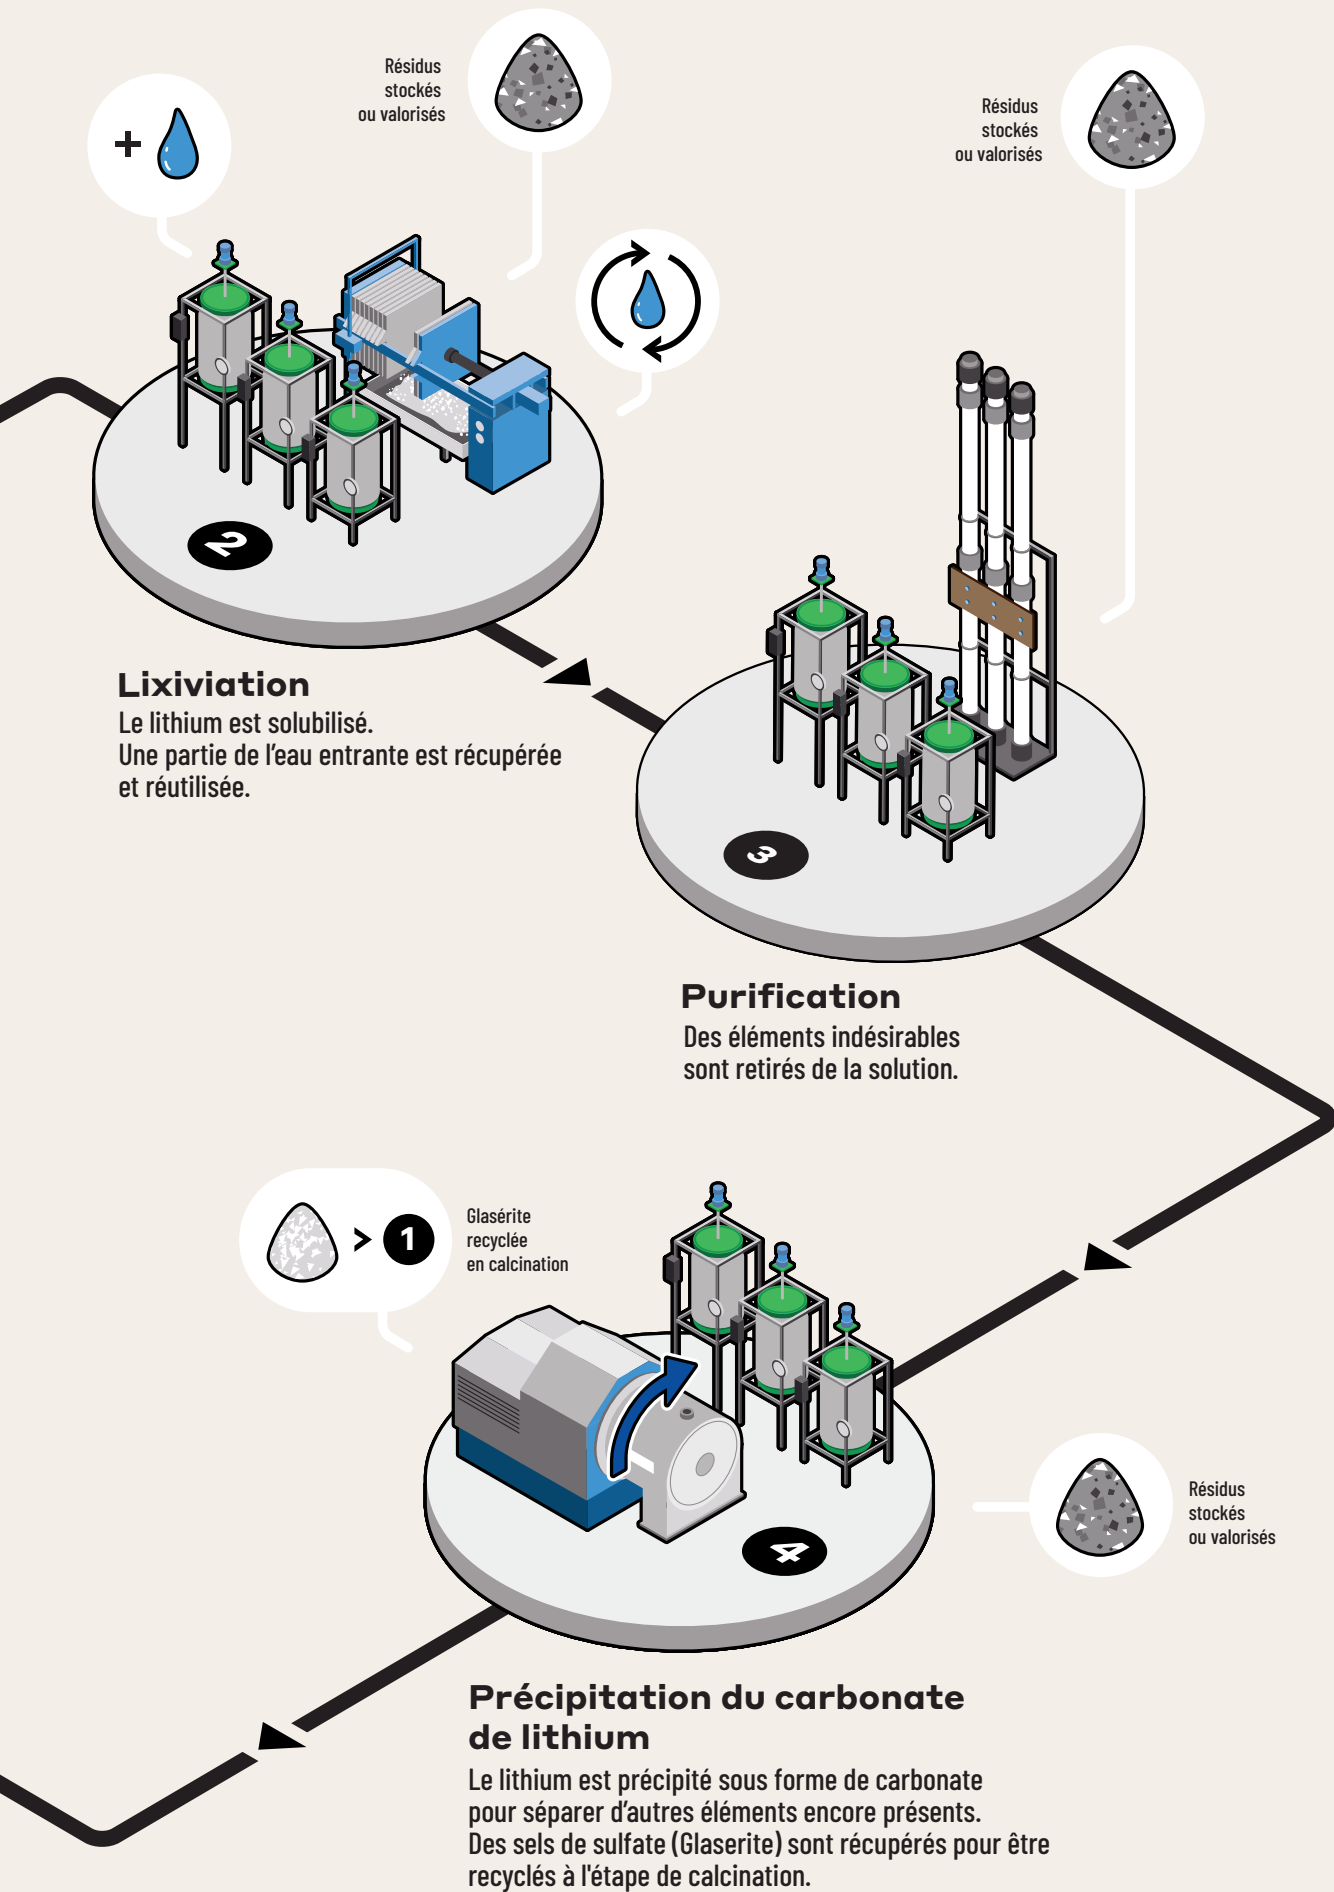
Résidus stockés ou valorisés

+

Résidus stockés ou valorisés

2

Lixiviation
Le lithium est solubilisé.
Une partie de l'eau entrante est récupérée et réutilisée.

3

Purification
Des éléments indésirables sont retirés de la solution.

> 1

Glasérite recyclée en calcination

Résidus stockés ou valorisés

4

Précipitation du carbonate de lithium
Le lithium est précipité sous forme de carbonate pour séparer d'autres éléments encore présents.
Des sels de sulfate (Glaserite) sont récupérés pour être recyclés à l'étape de calcination.